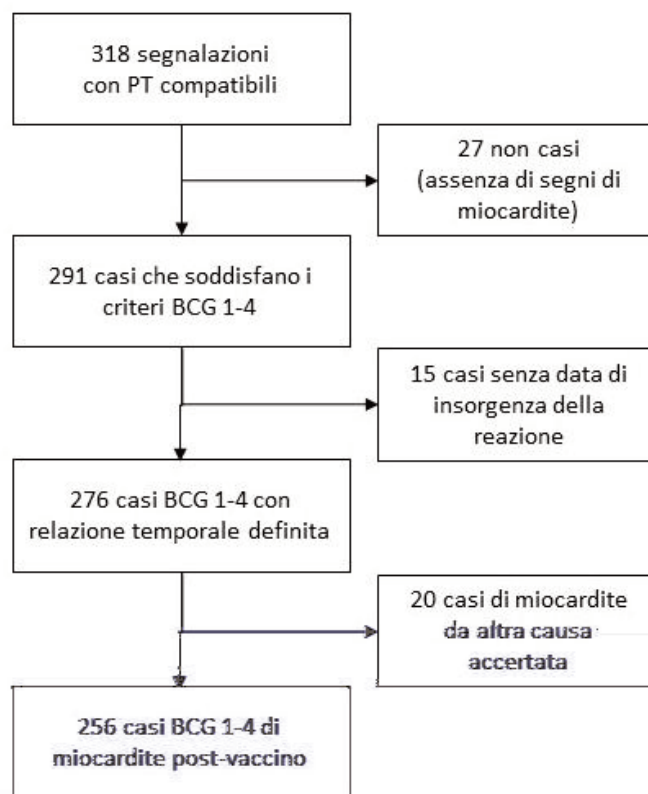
318 segnalazioni con PT compatibili

27 non casi (assenza di segni di miocardite)

291 casi che soddisfano i criteri BCG 1-4

15 casi senza data di insorgenza della reazione

276 casi BCG 1-4 con relazione temporale definita

20 casi di miocardite da altra causa accertata

256 casi BCG 1-4 di miocardite post-vaccino